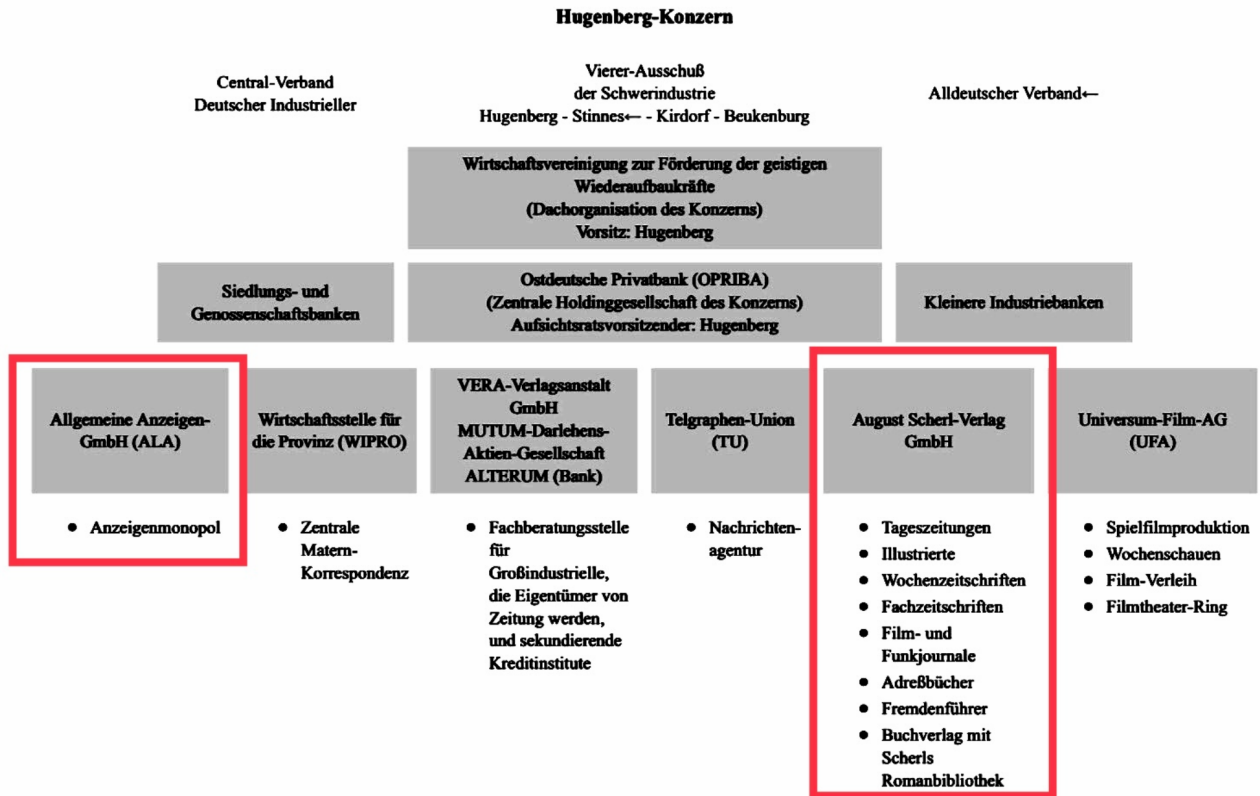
Hugenberg-Konzern

Central-Verband
Deutscher Industrieller

Vierer-Ausschuß
der Schwerindustrie
Hugenberg - Stinnes← - Kirdorf - Beukenburg

Alldeutscher Verband←

Wirtschaftsvereinigung zur Förderung der geistigen Wiederaufbaukräfte
(Dachorganisation des Konzerns)
Vorsitz: Hugenberg

Siedlungs- und Genossenschaftsbanken

Ostdeutsche Privatbank (OPRIBA)
(Zentrale Holdinggesellschaft des Konzerns)
Aufsichtsratsvorsitzender: Hugenberg

Kleinere Industriebanken

Allgemeine Anzeigen-GmbH (ALA)

- Anzeigenmonopol

Wirtschaftsstelle für die Provinz (WIPRO)

- Zentrale Matern-Korrespondenz

VERA-Verlagsanstalt GmbH
MUTUM-Darlehens-Aktien-Gesellschaft
ALTERUM (Bank)

- Fachberatungsstelle für Großindustrielle, die Eigentümer von Zeitung werden, und sekundierende Kreditinstitute

Telgraphen-Union (TU)

- Nachrichtenagentur

August Scherl-Verlag GmbH

- Tageszeitungen
- Illustrierte
- Wochenzeitschriften
- Fachzeitschriften
- Film- und Funkjournale
- Adreßbücher
- Fremdenführer
- Buchverlag mit Scherls Romanbibliothek

Universum-Film-AG (UFA)

- Spielfilmproduktion
- Wochenschauen
- Film-Verleih
- Filmtheater-Ring